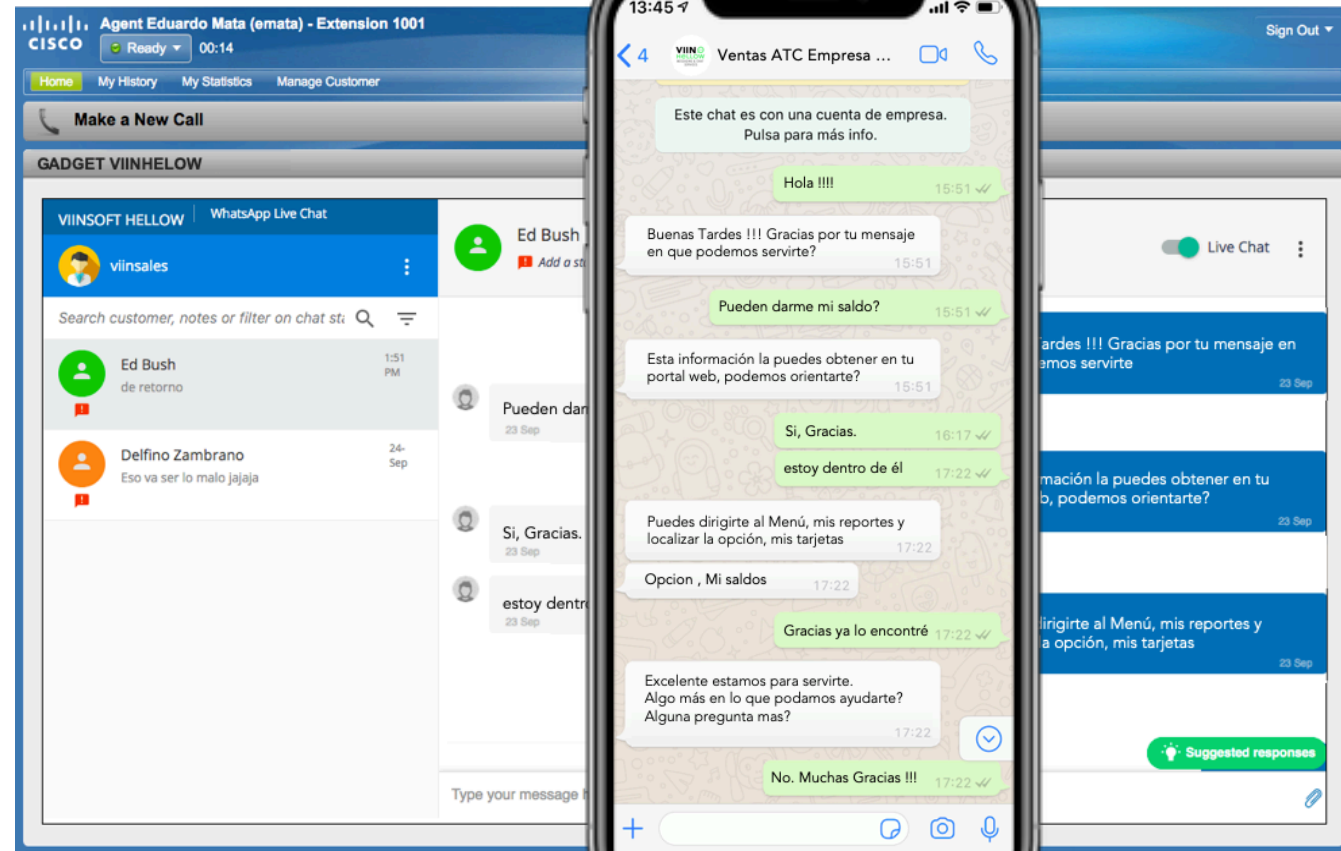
CISCO Agent Eduardo Mata (emata) - Extension 1001
Ready 00:14
Sign Out
Home My History My Statistics Manage Customer
Make a New Call
GADGET VIINHELOW

VIINSOFT HELLOW WhatsApp Live Chat
viinsales
Search customer, notes or filter on chat st
Ed Bush 1:51 PM
de retorno
Delfino Zambrano 24-Sep
Eso va ser lo malo jajaja

Ed Bush
Add a st
Live Chat
Pueden dar
23 Sep
Si, Gracias.
23 Sep
estoy dentr
23 Sep
Type your message
ardes !!! Gracias por tu mensaje en emos servirte
23 Sep
mación la puedes obtener en tu b, podemos orientarte?
23 Sep
dirigite al Menú, mis reportes y a opción, mis tarjetas
23 Sep
Suggested responses

13:45
4
VIINO HELLOW
Ventas ATC Empresa ...
Este chat es con una cuenta de empresa. Pulsa para más info.
Hola !!!! 15:51
Buenas Tardes !!! Gracias por tu mensaje en que podemos servirte? 15:51
Pueden darme mi saldo? 15:51
Esta información la puedes obtener en tu portal web, podemos orientarte? 15:51
Si, Gracias. 16:17
estoy dentro de él 17:22
Puedes dirigirte al Menú, mis reportes y localizar la opción, mis tarjetas 17:22
Opcion , Mi saldos 17:22
Gracias ya lo encontré 17:22
Excelente estamos para servirte. Algo más en lo que podamos ayudarte? Alguna pregunta mas? 17:22
No. Muchas Gracias !!! 17:22